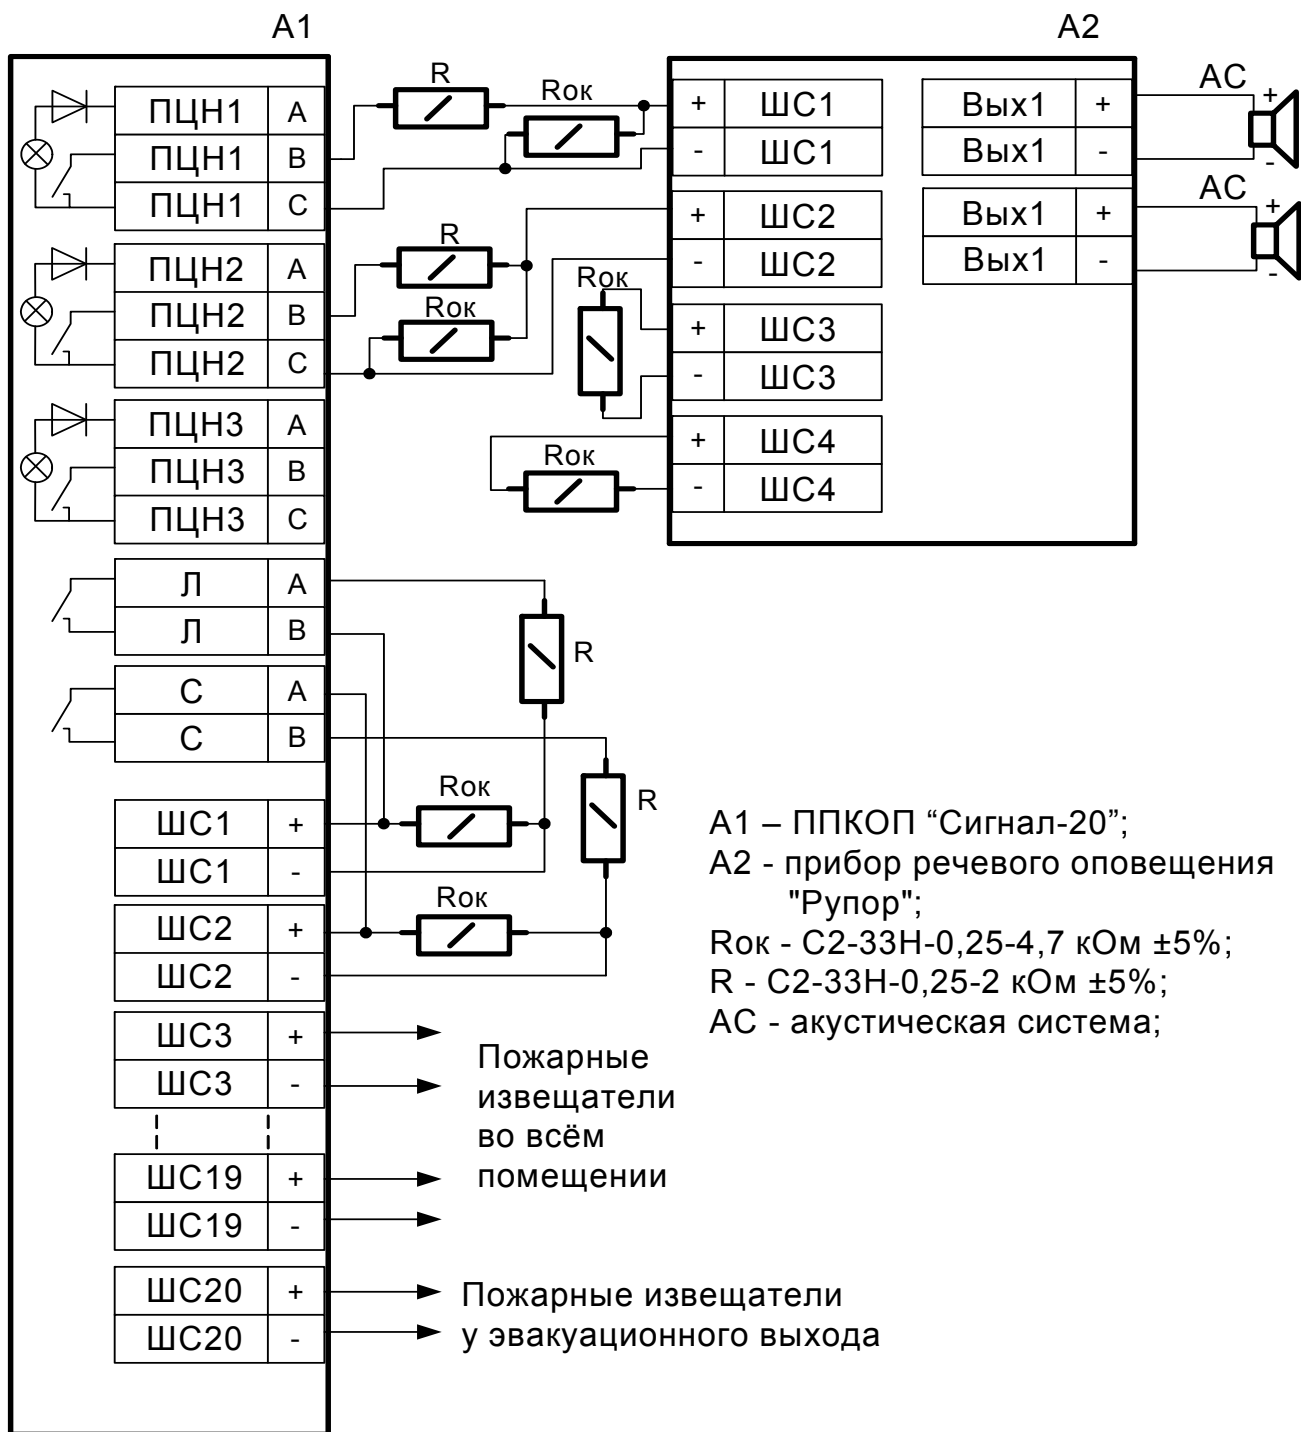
A1

A2

ПЦН1 A
ПЦН1 B
ПЦН1 C
ПЦН2 A
ПЦН2 B
ПЦН2 C
ПЦН3 A
ПЦН3 B
ПЦН3 C
Л A
Л B
C A
C B
ШС1 +
ШС1 -
ШС2 +
ШС2 -
ШС3 +
ШС3 -
ШС19 +
ШС19 -
ШС20 +
ШС20 -

R
Rок
R
Rок
Rок
Rок
R
Rок
R
Rок

+ ШС1
- ШС1
+ ШС2
- ШС2
+ ШС3
- ШС3
+ ШС4
- ШС4

Вых1 +
Вых1 -
Вых1 +
Вых1 -

AC
+
-
AC
+
-

A1 – ППКОП “Сигнал-20”;
A2 - прибор речевого оповещения "Рупор";
Rок - С2-33Н-0,25-4,7 кОм ±5%;
R - С2-33Н-0,25-2 кОм ±5%;
AC - акустическая система;

Пожарные извещатели во всём помещении

Пожарные извещатели у эвакуационного выхода